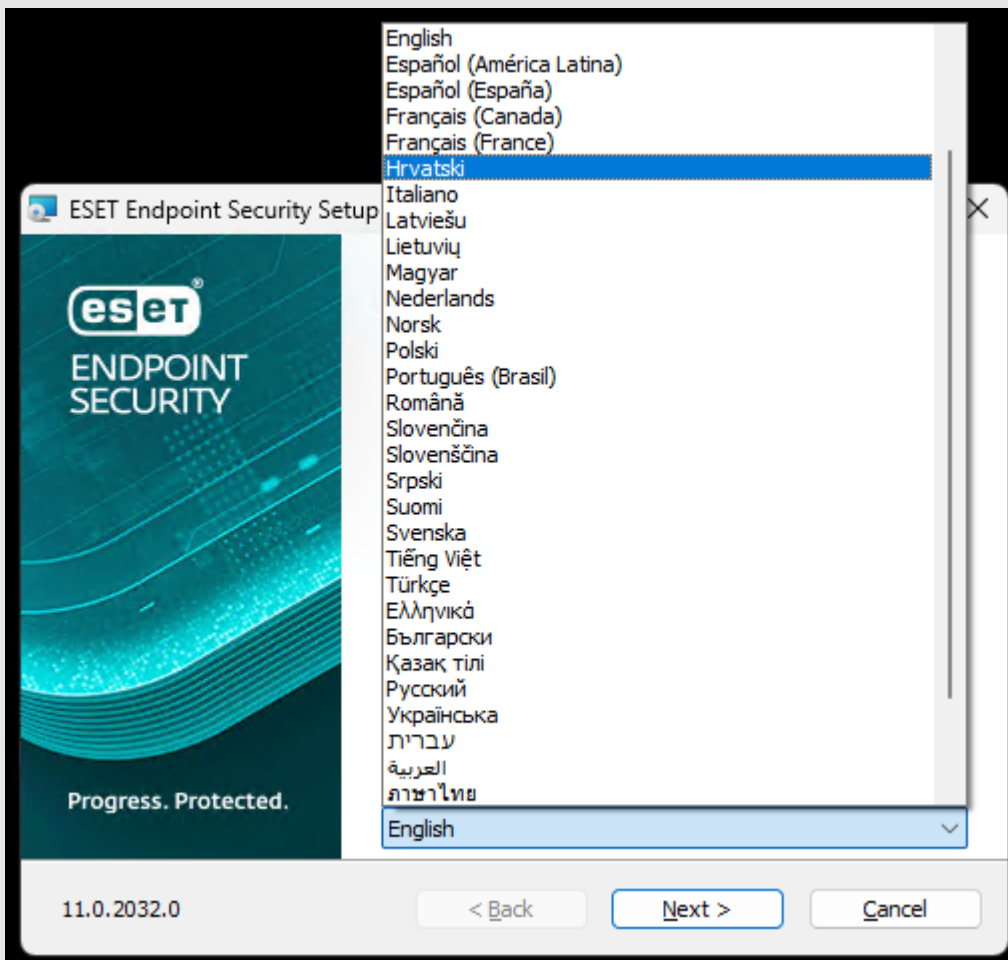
ESET Endpoint Security Setup

eset
ENDPOINT SECURITY

Progress. Protected.

English
Español (América Latina)
Español (España)
Français (Canada)
Français (France)
Hrvatski
Italiano
Latviešu
Lietuvių
Magyar
Nederlands
Norsk
Polski
Português (Brasil)
Română
Slovenčina
Slovenščina
Srpski
Suomi
Svenska
Tiếng Việt
Türkçe
Ελληνικά
Български
Қазақ тілі
Русский
Українська
עברית
العربية
ภาษาไทย

English

11.0.2032.0

< Back

Next >

Cancel